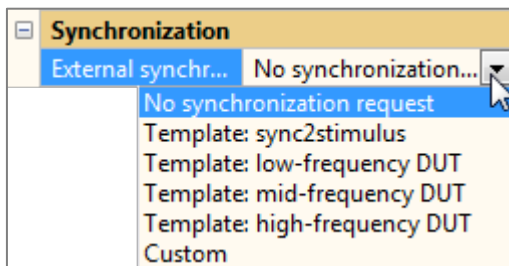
Synchronization

External synchr... No synchronization...

No synchronization request
Template: sync2stimulus
Template: low-frequency DUT
Template: mid-frequency DUT
Template: high-frequency DUT
Custom